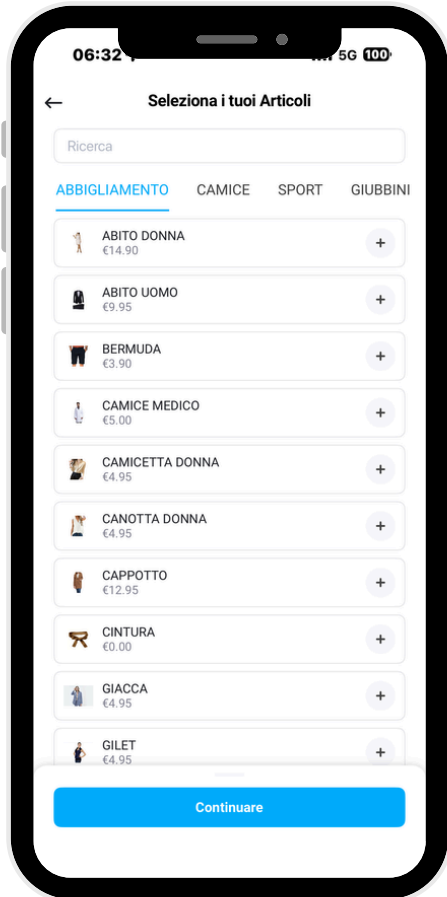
06:32 5G 100

Seleziona i tuoi Articoli

Ricerca

ABBIGLIAMENTO CAMICE SPORT GIUBBINI

ABITO DONNA
€14.90
+

ABITO UOMO
€9.95
+

BERMUDA
€3.90
+

CAMICE MEDICO
€5.00
+

CAMICETTA DONNA
€4.95
+

CANOTTA DONNA
€4.95
+

CAPPOTTO
€12.95
+

CINTURA
€0.00
+

GIACCA
€4.95
+

GILET
€4.95
+

Continuare